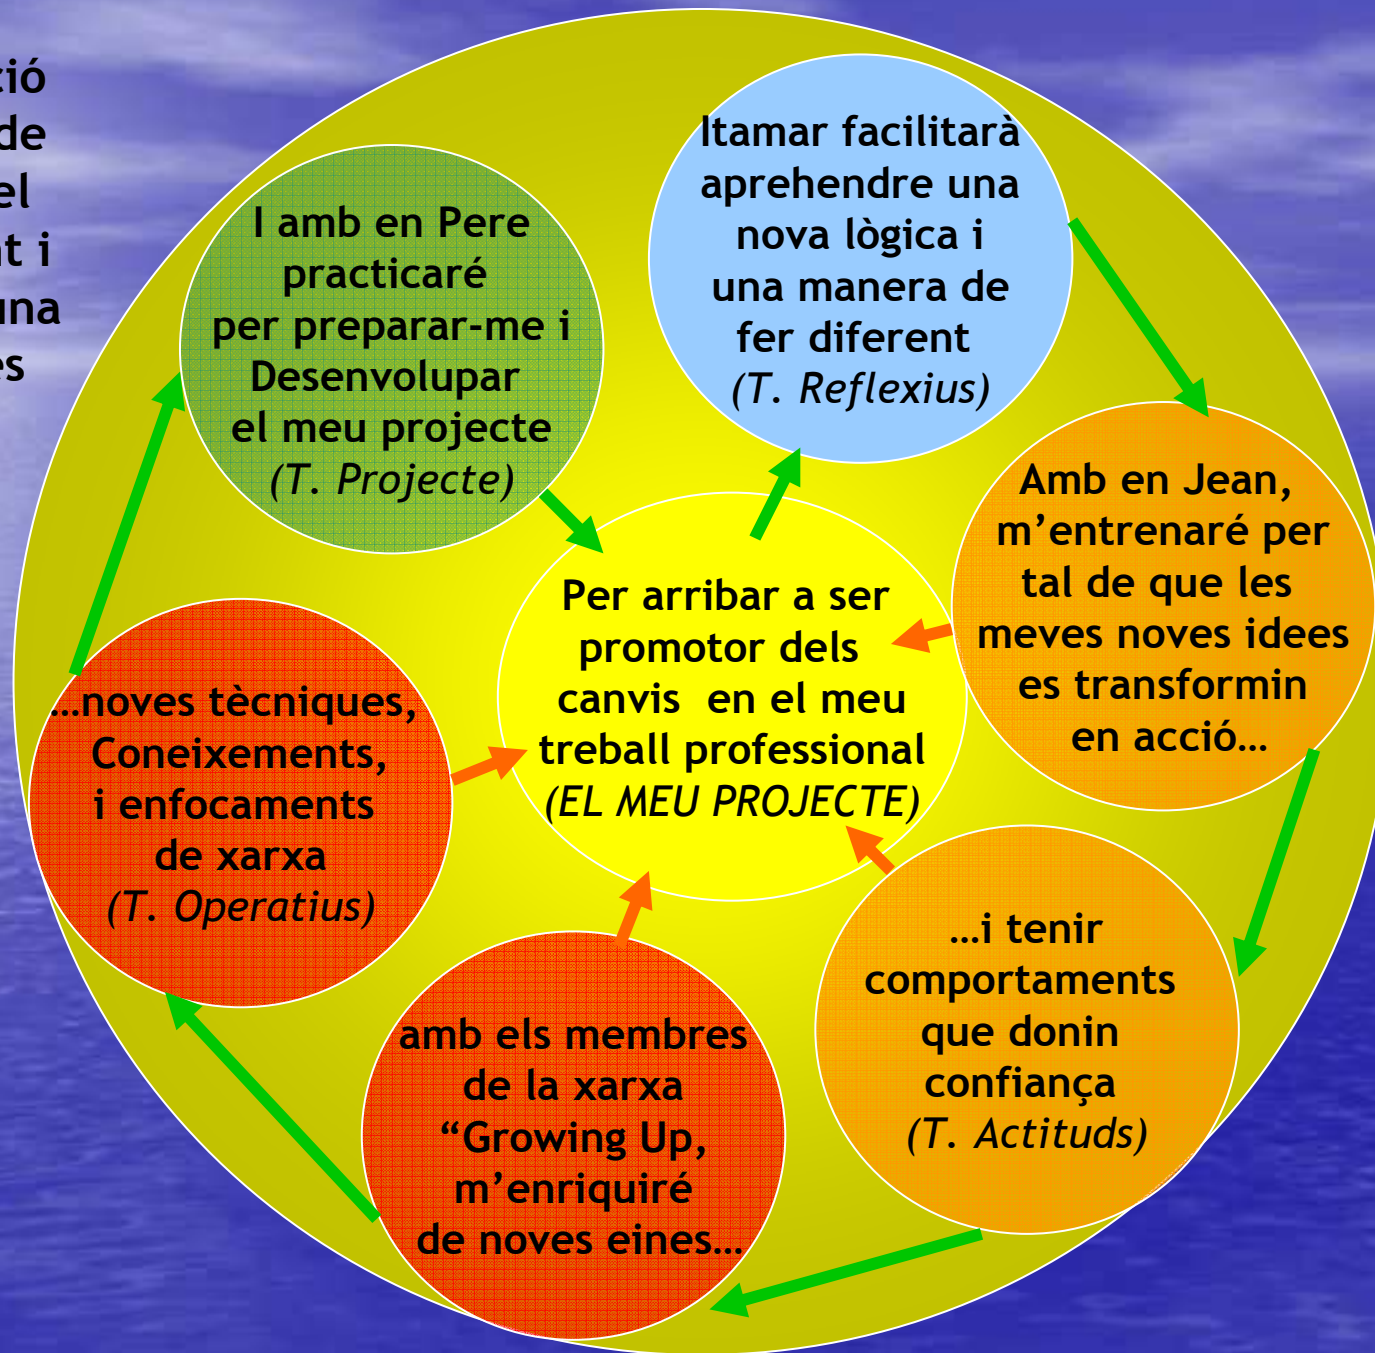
ció
de
el
t i
una
es

I amb en Pere practicaré per preparar-me i Desenvolupar el meu projecte (T. Projecte)

Itamar facilitarà aprehendre una nova lògica i una manera de fer diferent (T. Reflexius)

Amb en Jean, m'entrenaré per tal de que les meves noves idees es transformin en acció…

Per arribar a ser promotor dels canvis en el meu treball professional (EL MEU PROJECTE)

…noves tècniques, Coneixements, i enfocaments de xarxa (T. Operatius)

…i tenir comportaments que donin confiança (T. Actituds)

amb els membres de la xarxa "Growing Up, m'enriquiré de noves eines…